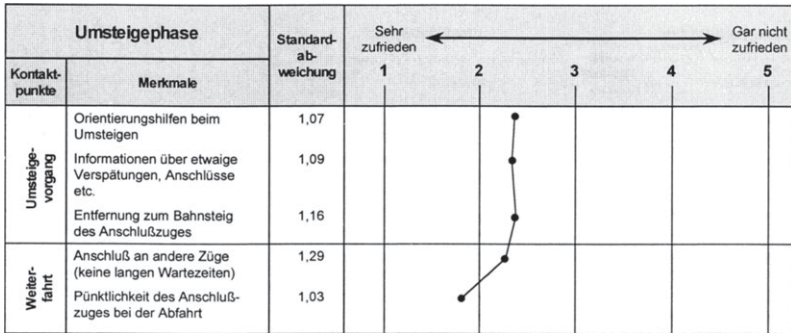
| Umsteigephase | | Standard-abweichung | Sehr zufrieden 1 | 2 | 3 | 4 | Gar nicht zufrieden 5 |
|---|---|---|---|---|---|---|---|
| Kontakt-punkte | Merkmale | | | | | | |
| Umsteige-vorgang | Orientierungshilfen beim Umsteigen | 1,07 | | | | | |
| | Informationen über etwaige Verspätungen, Anschlüsse etc. | 1,09 | | | | | |
| | Entfernung zum Bahnsteig des Anschlußzuges | 1,16 | | | | | |
| Weiter-fahrt | Anschluß an andere Züge (keine langen Wartezeiten) | 1,29 | | | | | |
| | Pünktlichkeit des Anschluß-zuges bei der Abfahrt | 1,03 | | | | | |